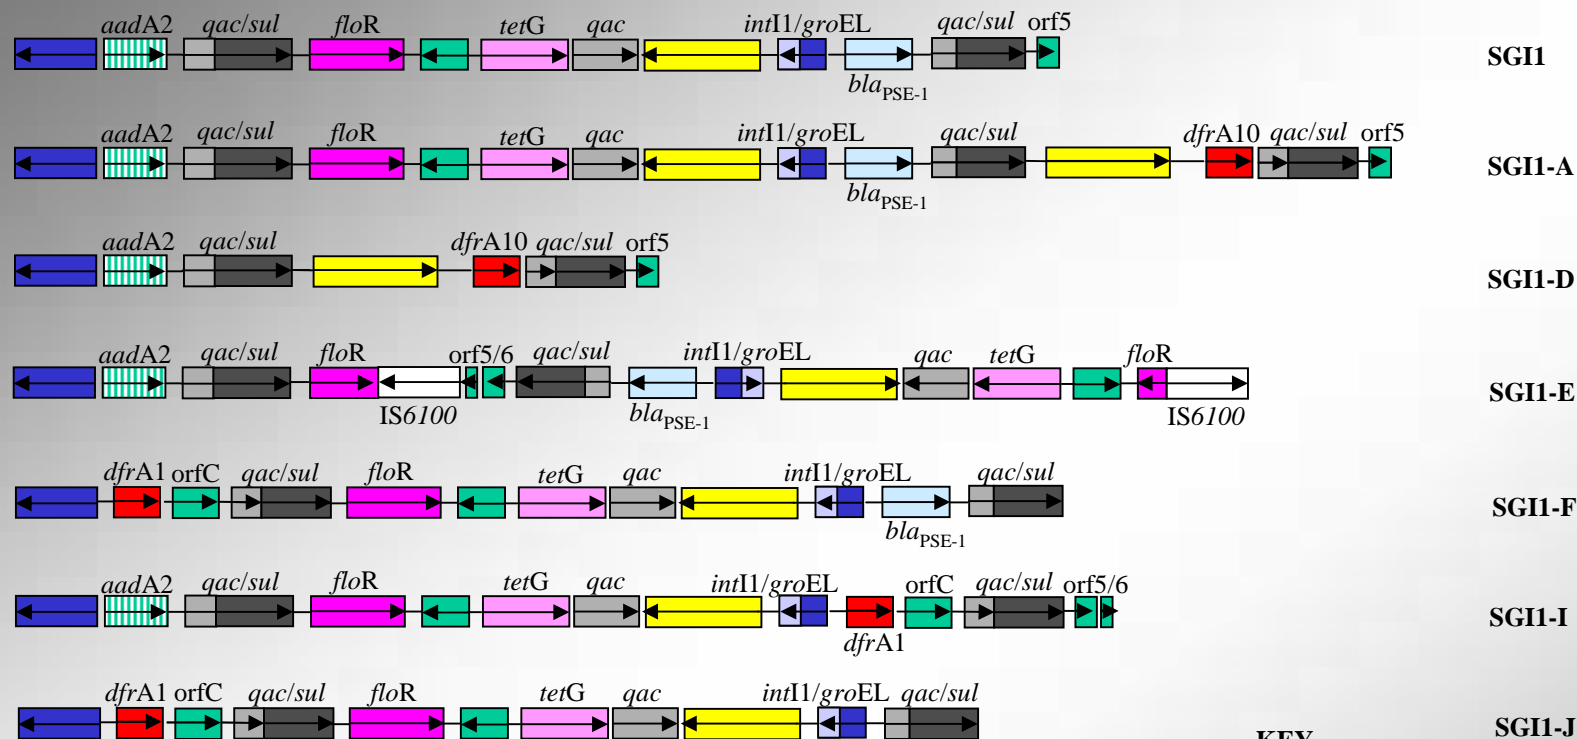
aadA2 qac/sul floR tetG qac intI1/groEL qac/sul orf5
$bla_{PSE-1}$
SGI1

aadA2 qac/sul floR tetG qac intI1/groEL qac/sul dfrA10 qac/sul orf5
$bla_{PSE-1}$
SGI1-A

aadA2 qac/sul dfrA10 qac/sul orf5
SGI1-D

aadA2 qac/sul floR orf5/6 qac/sul intI1/groEL qac tetG floR
IS6100 $bla_{PSE-1}$ IS6100
SGI1-E

dfrA1 orfC qac/sul floR tetG qac intI1/groEL qac/sul
$bla_{PSE-1}$
SGI1-F

aadA2 qac/sul floR tetG qac intI1/groEL orfC qac/sul orf5/6
dfrA1
SGI1-I

dfrA1 orfC qac/sul floR tetG qac intI1/groEL qac/sul
KEY
SGI1-J